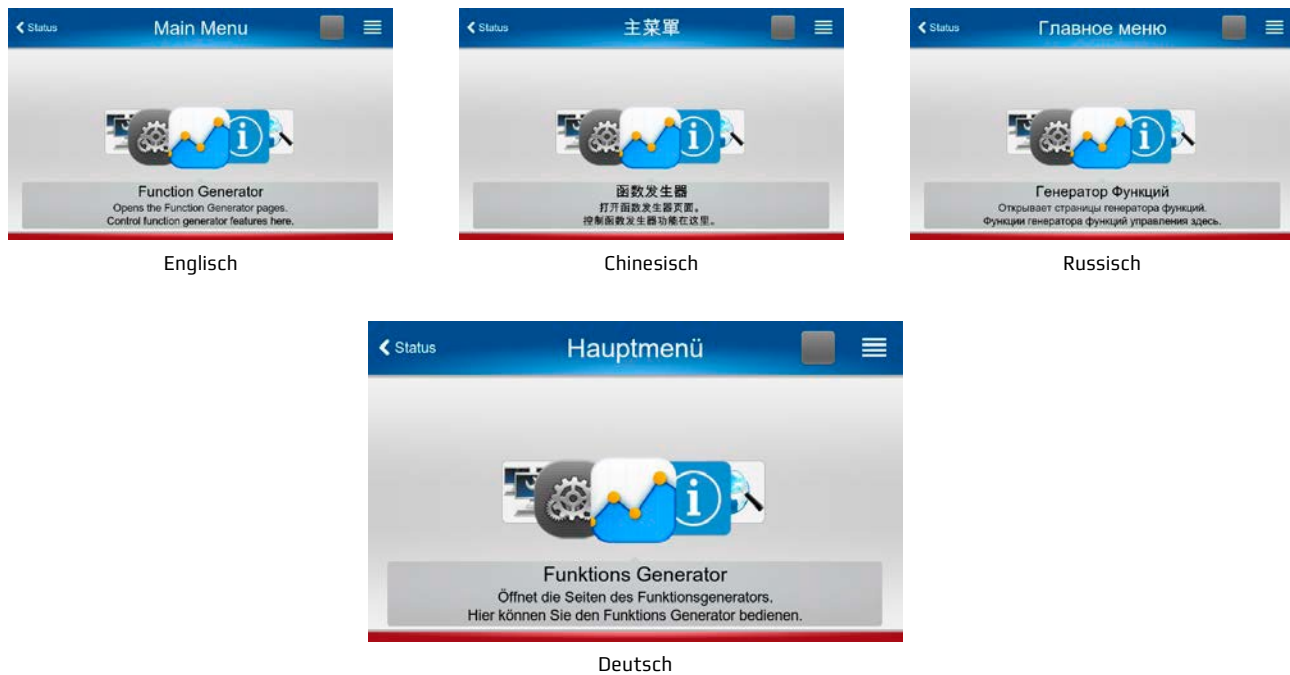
Status
Main Menu

Function Generator
Opens the Function Generator pages.
Control function generator features here.

Englisch

Status
主菜單

函数发生器
打开函数发生器页面。
控制函数发生器功能在这里。

Chinesisch

Status
Главное меню

Генератор Функций
Открывает страницы генератора функций.
Функции генератора функций управления здесь.

Russisch

Status
Hauptmenü

Funktions Generator
Öffnet die Seiten des Funktionsgenerators.
Hier können Sie den Funktions Generator bedienen.

Deutsch